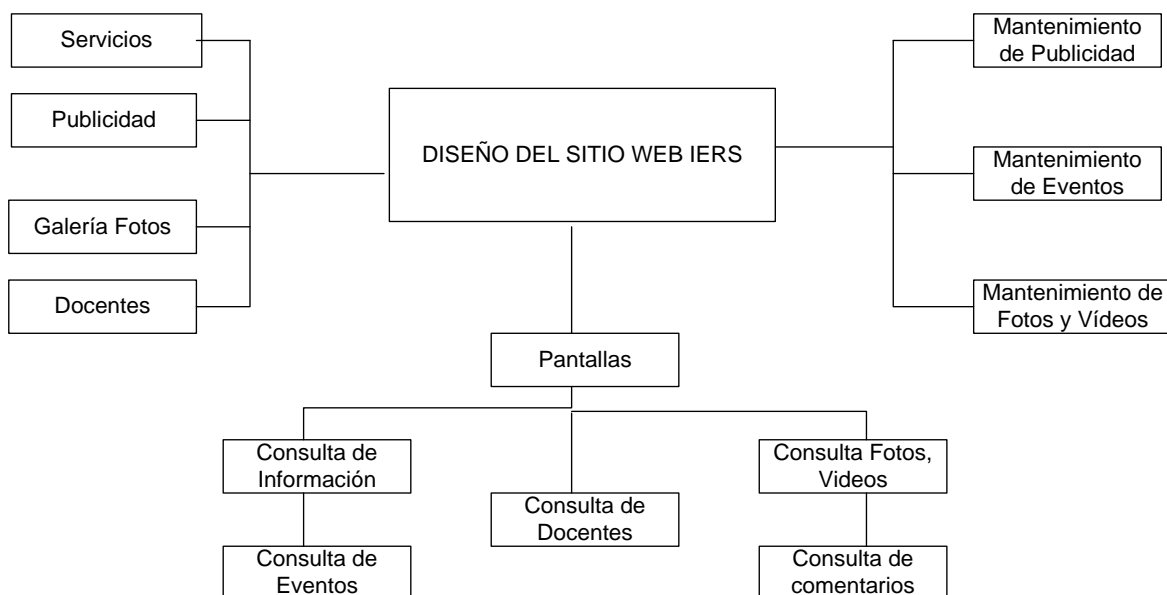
Servicios

Publicidad

Galería Fotos

Docentes

DISEÑO DEL SITIO WEB IERS

Mantenimiento de Publicidad

Mantenimiento de Eventos

Mantenimiento de Fotos y Vídeos

Pantallas

Consulta de Información

Consulta de Eventos

Consulta de Docentes

Consulta Fotos, Videos

Consulta de comentarios